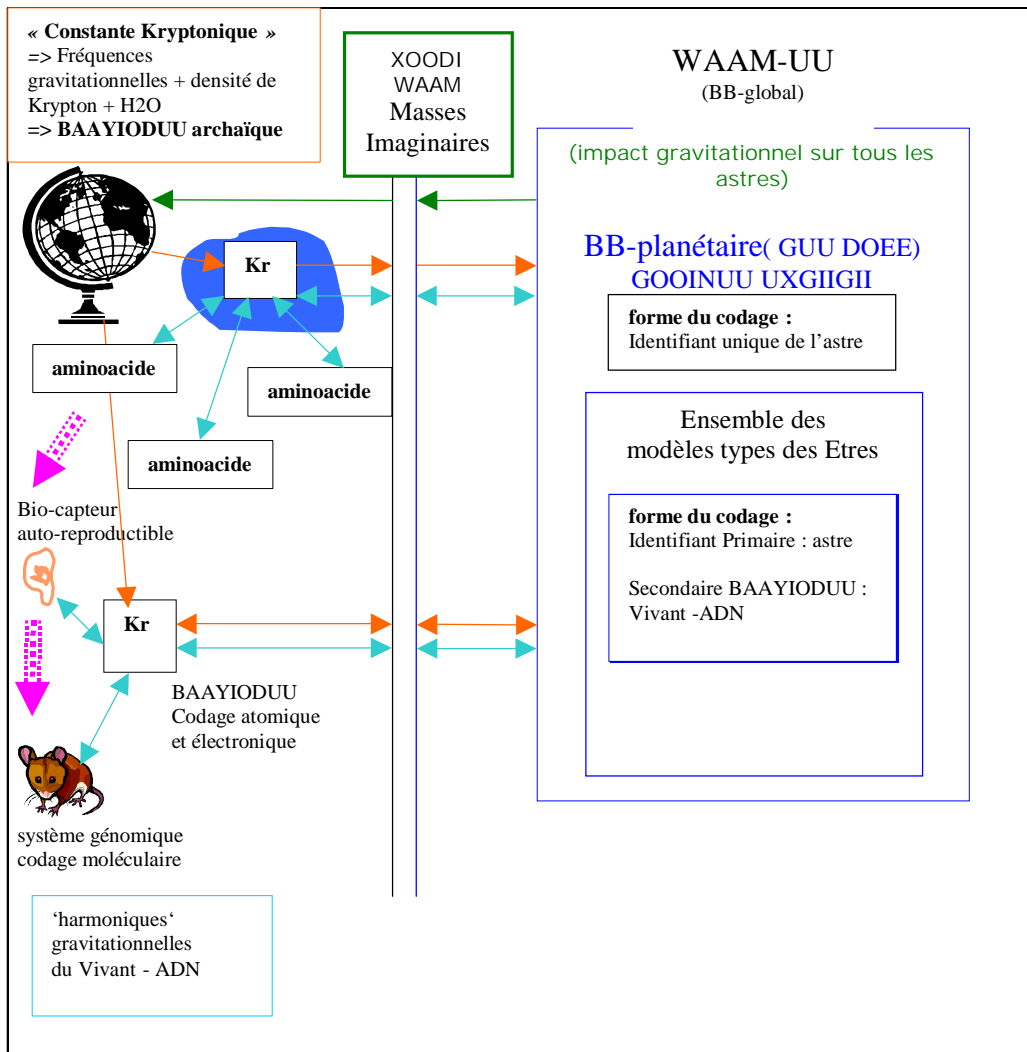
« **Constante Kryptonique** »
=> Fréquences gravitationnelles + densité de Krypton + H2O
=> **BAAYIODUU archaïque**

XOODI
WAAM
Masses
Imaginaires

WAAM-UU
(BB-global)

(impact gravitationnel sur tous les astres)

Kr

BB-planétaire( GUU DOEE)
GOOINUU UXGIIGII

**forme du codage :**
Identifiant unique de l'astre

**aminoacide**

**aminoacide**

**aminoacide**

Ensemble des modèles types des Etres

**forme du codage :**
Identifiant Primaire : astre

Secondaire BAAYIODUU :
Vivant -ADN

Bio-capteur auto-reproductible

Kr

BAAYIODUU
Codage atomique et électronique

système génomique codage moléculaire

'harmoniques' gravitationnelles du Vivant - ADN